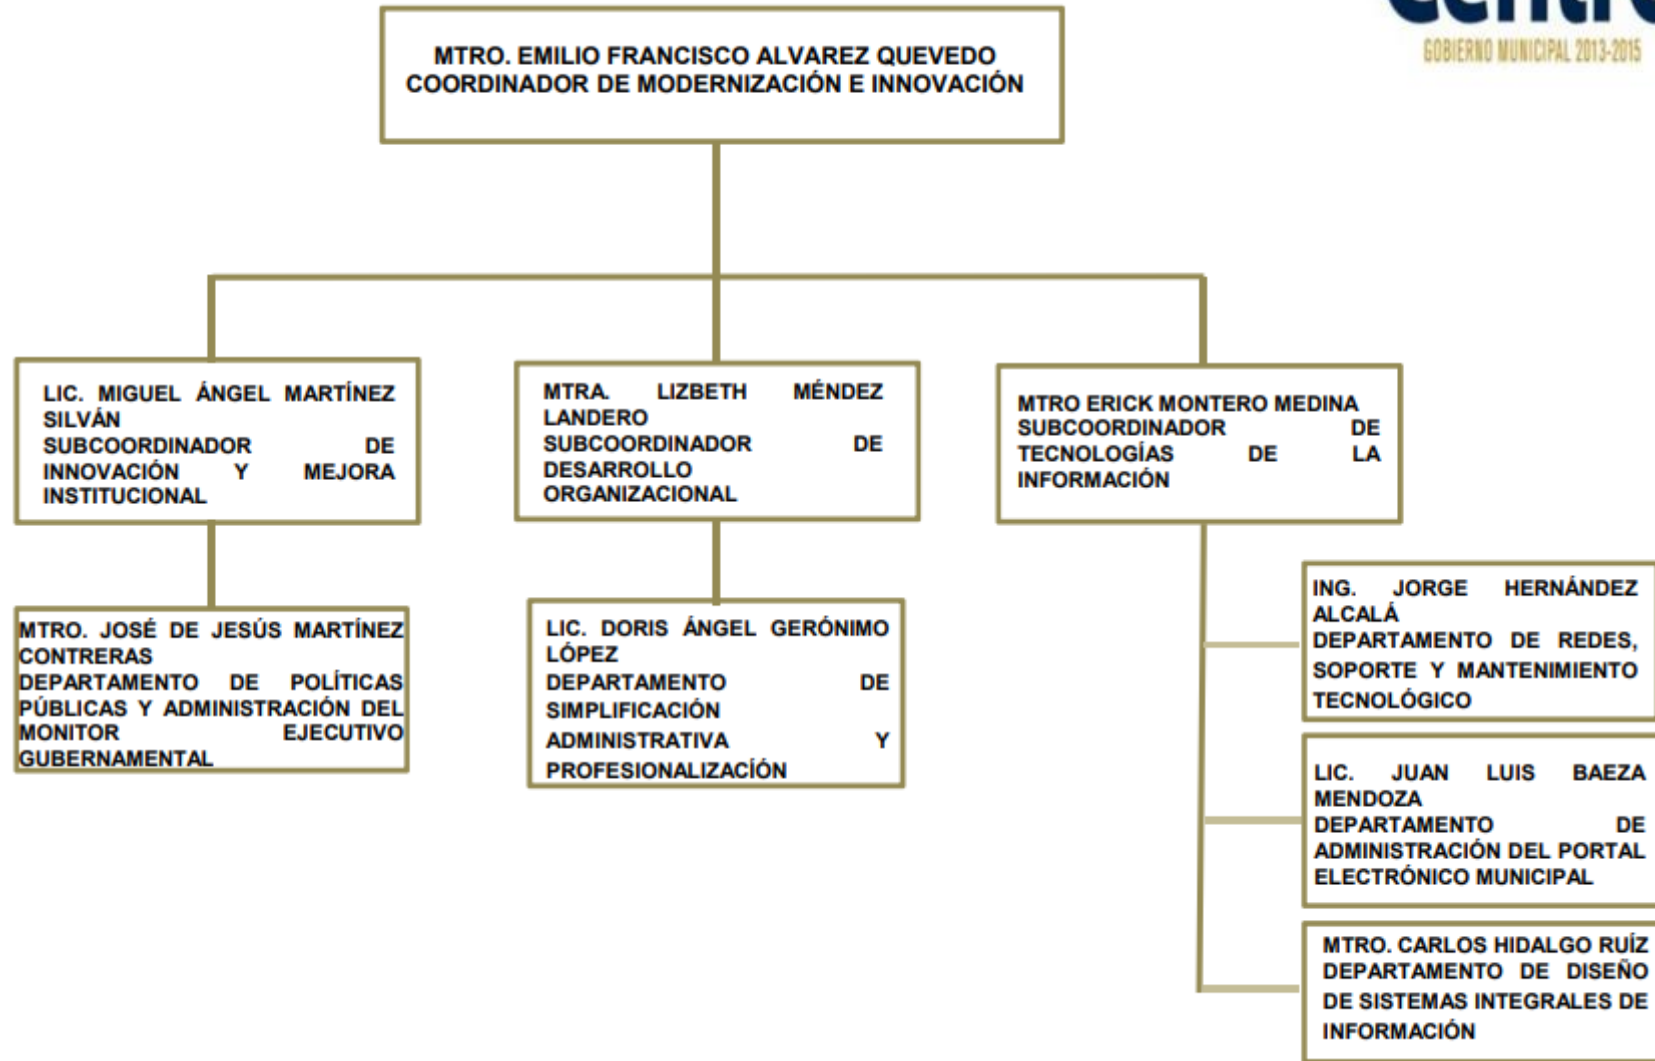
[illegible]
GOBIERNO MUNICIPAL 2013-2015

MTRO. EMILIO FRANCISCO ALVAREZ QUEVEDO
COORDINADOR DE MODERNIZACIÓN E INNOVACIÓN

LIC. MIGUEL ÁNGEL MARTÍNEZ SILVÁN
SUBCOORDINADOR DE INNOVACIÓN Y MEJORA INSTITUCIONAL

MTRA. LIZBETH MÉNDEZ LANDERO
SUBCOORDINADOR DE DESARROLLO ORGANIZACIONAL

MTRO ERICK MONTERO MEDINA
SUBCOORDINADOR DE TECNOLOGÍAS DE LA INFORMACIÓN

MTRO. JOSÉ DE JESÚS MARTÍNEZ CONTRERAS
DEPARTAMENTO DE POLÍTICAS PÚBLICAS Y ADMINISTRACIÓN DEL MONITOR EJECUTIVO GUBERNAMENTAL

LIC. DORIS ÁNGEL GERÓNIMO LÓPEZ
DEPARTAMENTO DE SIMPLIFICACIÓN ADMINISTRATIVA Y PROFESIONALIZACIÓN

ING. JORGE HERNÁNDEZ ALCALÁ
DEPARTAMENTO DE REDES, SOPORTE Y MANTENIMIENTO TECNOLÓGICO

LIC. JUAN LUIS BAEZA MENDOZA
DEPARTAMENTO DE ADMINISTRACIÓN DEL PORTAL ELECTRÓNICO MUNICIPAL

MTRO. CARLOS HIDALGO RUÍZ
DEPARTAMENTO DE DISEÑO DE SISTEMAS INTEGRALES DE INFORMACIÓN